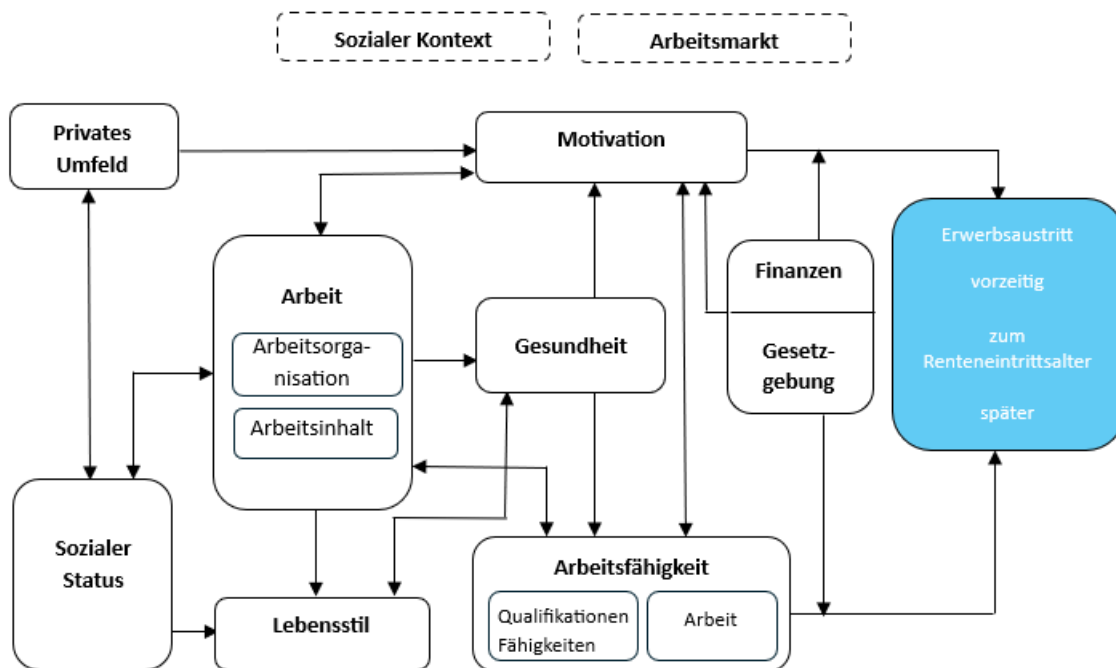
Sozialer Kontext

Arbeitsmarkt

Privates Umfeld

Motivation

Erwerbsaustritt

vorzeitig

zum Renteneintrittsalter

später

Arbeit

Arbeitsorganisation

Arbeitsinhalt

Gesundheit

Finanzen

Gesetzgebung

Sozialer Status

Lebensstil

Arbeitsfähigkeit

Qualifikationen Fähigkeiten

Arbeit